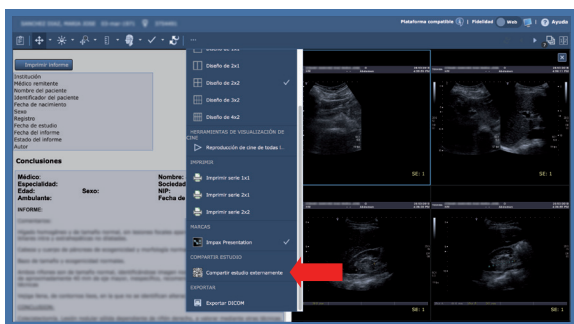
SANCHEZ DIAZ, MARIA JOSE (63 mar 1971) 37594831

Plataforma compatible | Fidelidad Web | Ayuda

Imprimir informe

Institución
Médico remitente
Nombre del paciente
Identificador del paciente
Fecha de nacimiento
Sexo
Registro
Fecha de estudio
Fecha del informe
Estado del informe
Autor

Conclusiones

Médico:
Especialidad:
Edad:
Sexo:
Ambulante:
Nombre:
Sociedad
NIP:
Fecha de

INFORME:

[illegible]

Diseño de 2x1
Diseño de 2x2
Diseño de 3x2
Diseño de 4x2

HERRAMIENTAS DE VISUALIZACIÓN DE CINE
Reproducción de cine de todas l...

IMPRIMIR
Imprimir serie 1x1
Imprimir serie 2x1
Imprimir serie 2x2

MARCAS
Impax Presentation

COMPARTIR ESTUDIO
Compartir estudio externamente

EXPORTAR
Exportar DICOM

SE: 1
SE: 1
SE: 1
SE: 1